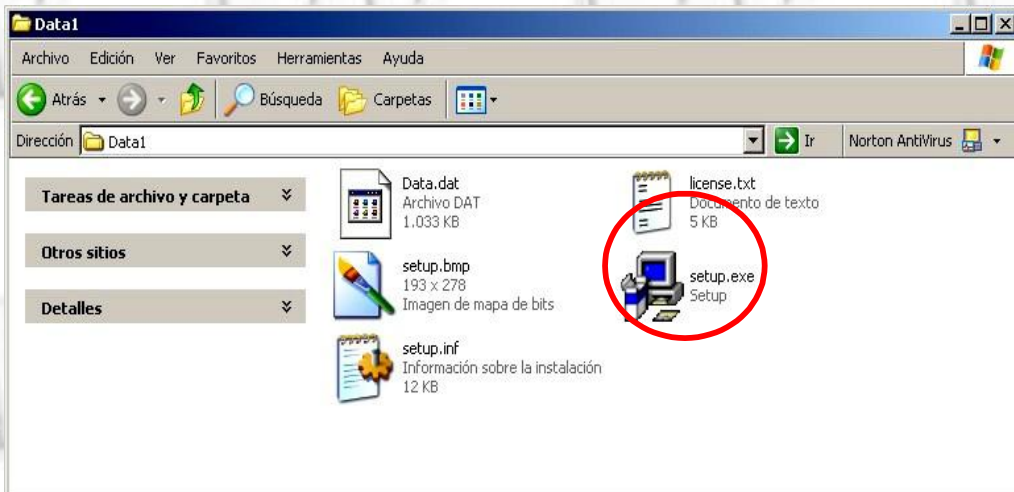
Data1

Archivo Edición Ver Favoritos Herramientas Ayuda

Atrás Búsqueda Carpetas

Dirección Data1 Ir Norton AntiVirus

Tareas de archivo y carpeta

Otros sitios

Detalles

Data.dat
Archivo DAT
1.033 KB

license.txt
Documento de texto
5 KB

setup.bmp
193 x 278
Imagen de mapa de bits

setup.exe
Setup

setup.inf
Información sobre la instalación
12 KB